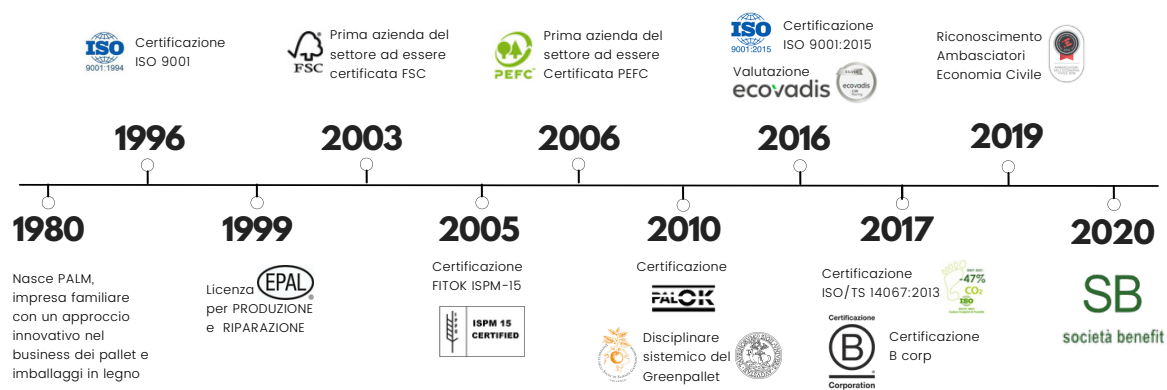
ISO 9001:1994 Certificazione ISO 9001

FSC Prima azienda del settore ad essere certificata FSC

PEFC Prima azienda del settore ad essere Certificata PEFC

ISO 9001:2015 Certificazione ISO 9001:2015

Valutazione ecovadis

Riconoscimento Ambasciatori Economia Civile

1996

2003

2006

2016

2019

1980

Nasce PALM, impresa familiare con un approccio innovativo nel business dei pallet e imballaggi in legno

1999

Licenza EPAL per PRODUZIONE e RIPARAZIONE

2005

Certificazione FITOK ISPM-15

ISPM 15 CERTIFIED

2010

Certificazione

FALOK

Disciplinare sistemico del Greenpallet

2017

Certificazione ISO/TS 14067:2013

47% $CO_2$

Certificazione B Corporation

Certificazione B corp

2020

SB società benefit